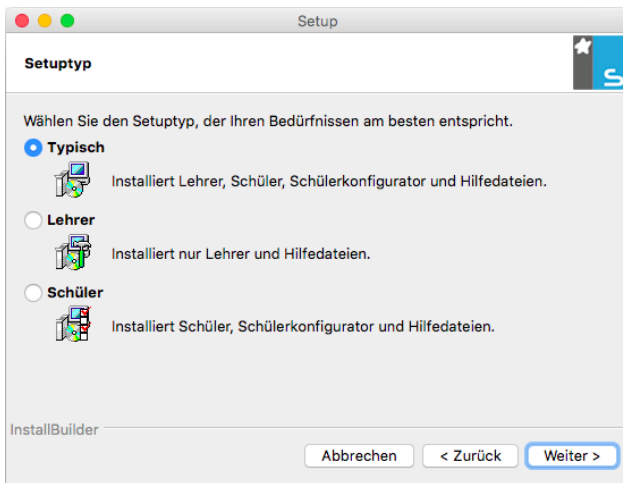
Setup

Setuptyp

Wählen Sie den Setuptyp, der Ihren Bedürfnissen am besten entspricht.

Typisch

Installiert Lehrer, Schüler, Schülerkonfigurator und Hilfedateien.

Lehrer

Installiert nur Lehrer und Hilfedateien.

Schüler

Installiert Schüler, Schülerkonfigurator und Hilfedateien.

InstallBuilder

Abbrechen

< Zurück

Weiter >